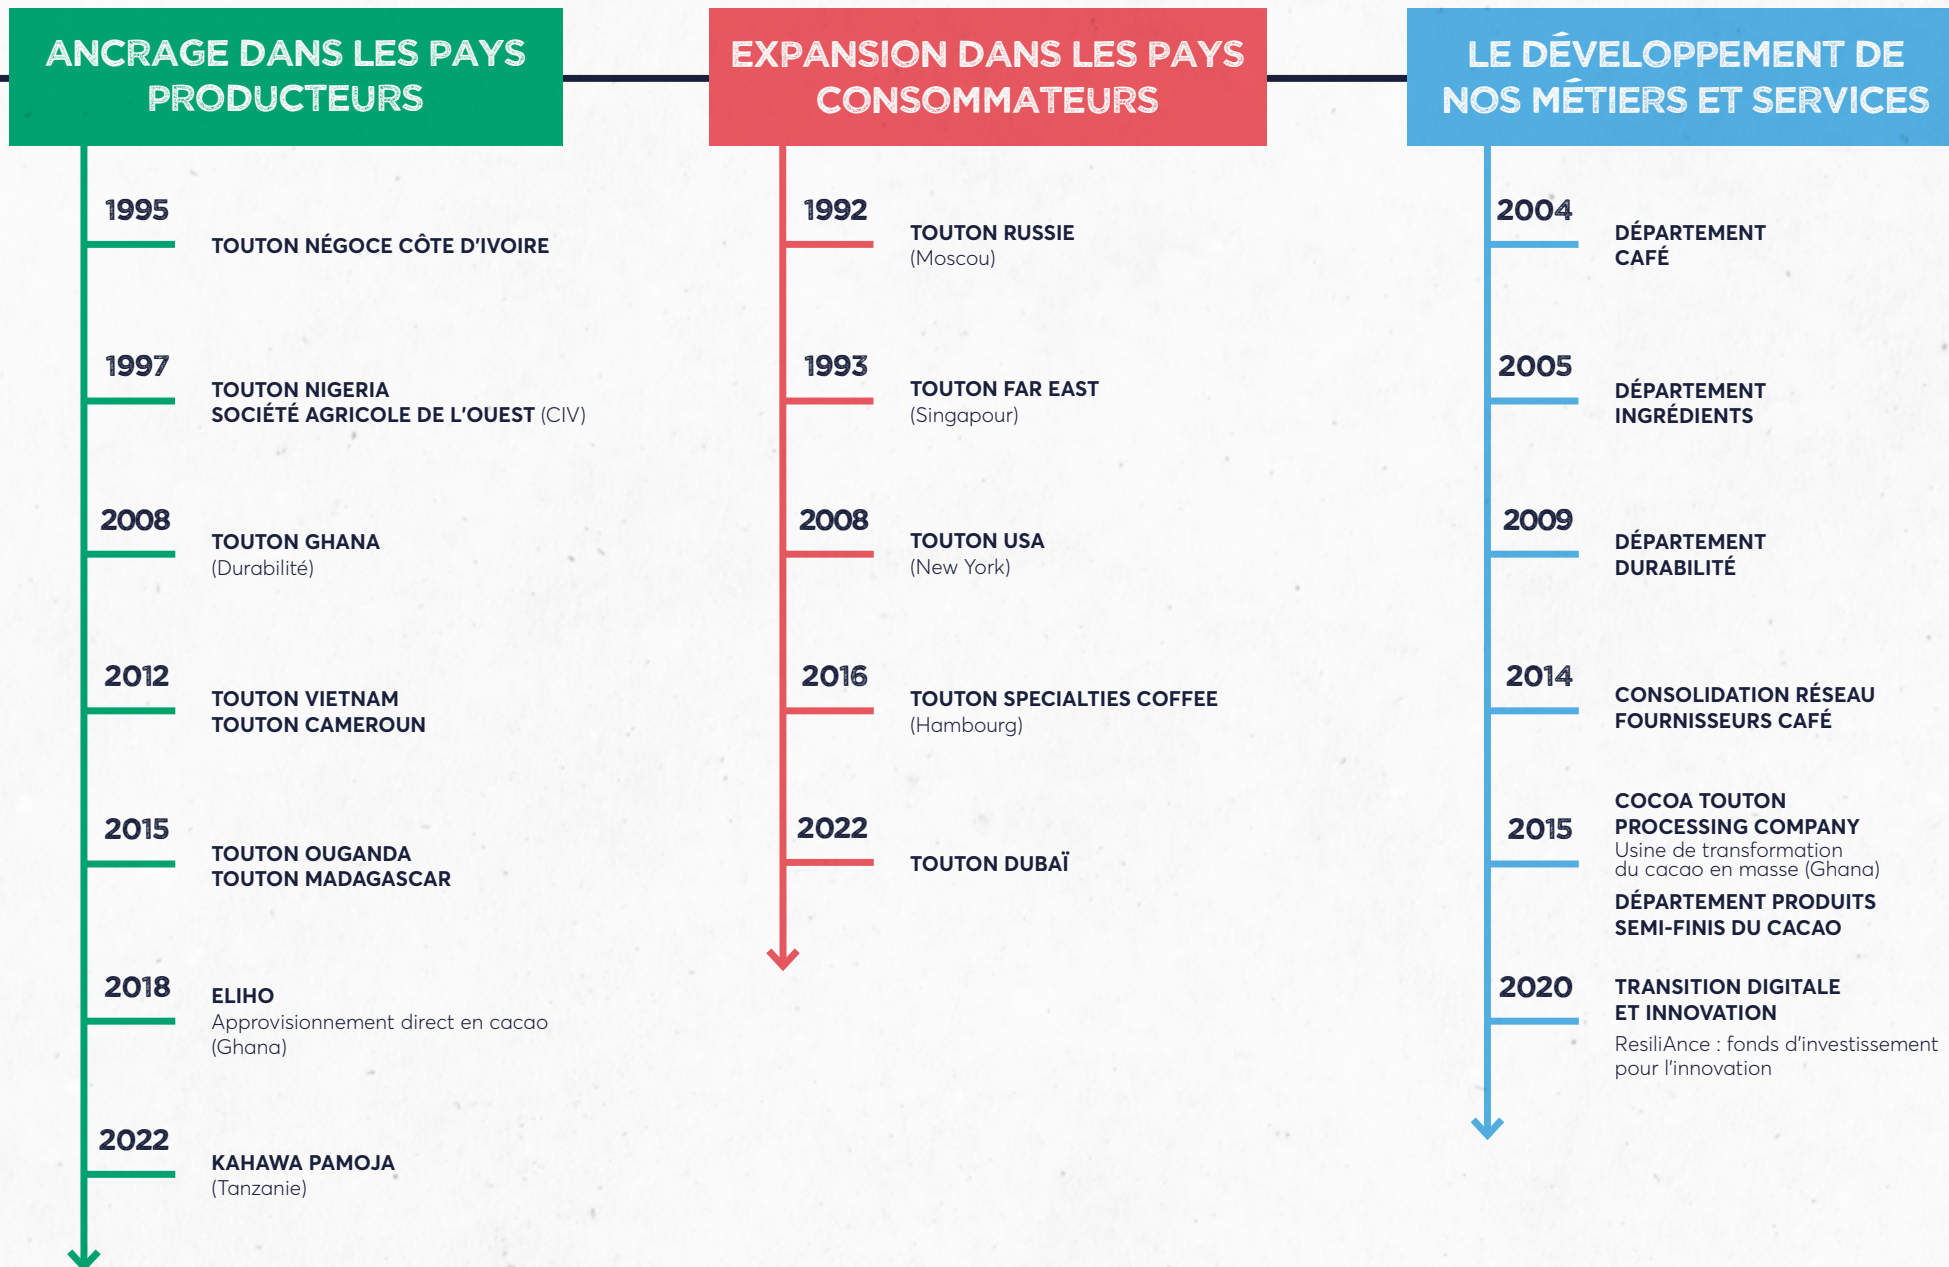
ANCRAGE DANS LES PAYS PRODUCTEURS

1995
TOUTON NÉGOCE CÔTE D'IVOIRE

1997
TOUTON NIGERIA
SOCIÉTÉ AGRICOLE DE L'OUEST (CIV)

2008
TOUTON GHANA
(Durabilité)

2012
TOUTON VIETNAM
TOUTON CAMEROUN

2015
TOUTON OUGANDA
TOUTON MADAGASCAR

2018
ELIHO
Approvisionnement direct en cacao (Ghana)

2022
KAHAWA PAMOJA
(Tanzanie)

EXPANSION DANS LES PAYS CONSOMMATEURS

1992
TOUTON RUSSIE
(Moscou)

1993
TOUTON FAR EAST
(Singapour)

2008
TOUTON USA
(New York)

2016
TOUTON SPECIALTIES COFFEE
(Hambourg)

2022
TOUTON DUBAÏ

LE DÉVELOPPEMENT DE NOS MÉTIERS ET SERVICES

2004
DÉPARTEMENT CAFÉ

2005
DÉPARTEMENT INGRÉDIENTS

2009
DÉPARTEMENT DURABILITÉ

2014
CONSOLIDATION RÉSEAU FOURNISSEURS CAFÉ

2015
COCOA TOUTON PROCESSING COMPANY
Usine de transformation du cacao en masse (Ghana)
DÉPARTEMENT PRODUITS SEMI-FINIS DU CACAO

2020
TRANSITION DIGITALE ET INNOVATION
ResiliAnce : fonds d'investissement pour l'innovation